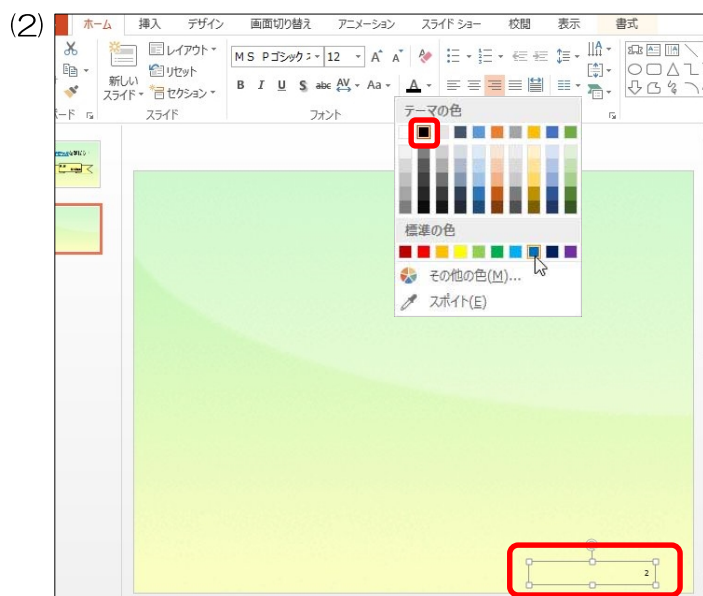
(2)

ホーム 挿入 デザイン 画面切り替え アニメーション スライド ショー 校閲 表示 書式

新しい スライド レイアウト リセット セクション

スライド

ード

MS Pゴシック 12 A A

B I U S abc AV Aa A

フォント

テーマの色

標準の色

その他の色(M)...

スポイト(E)

2